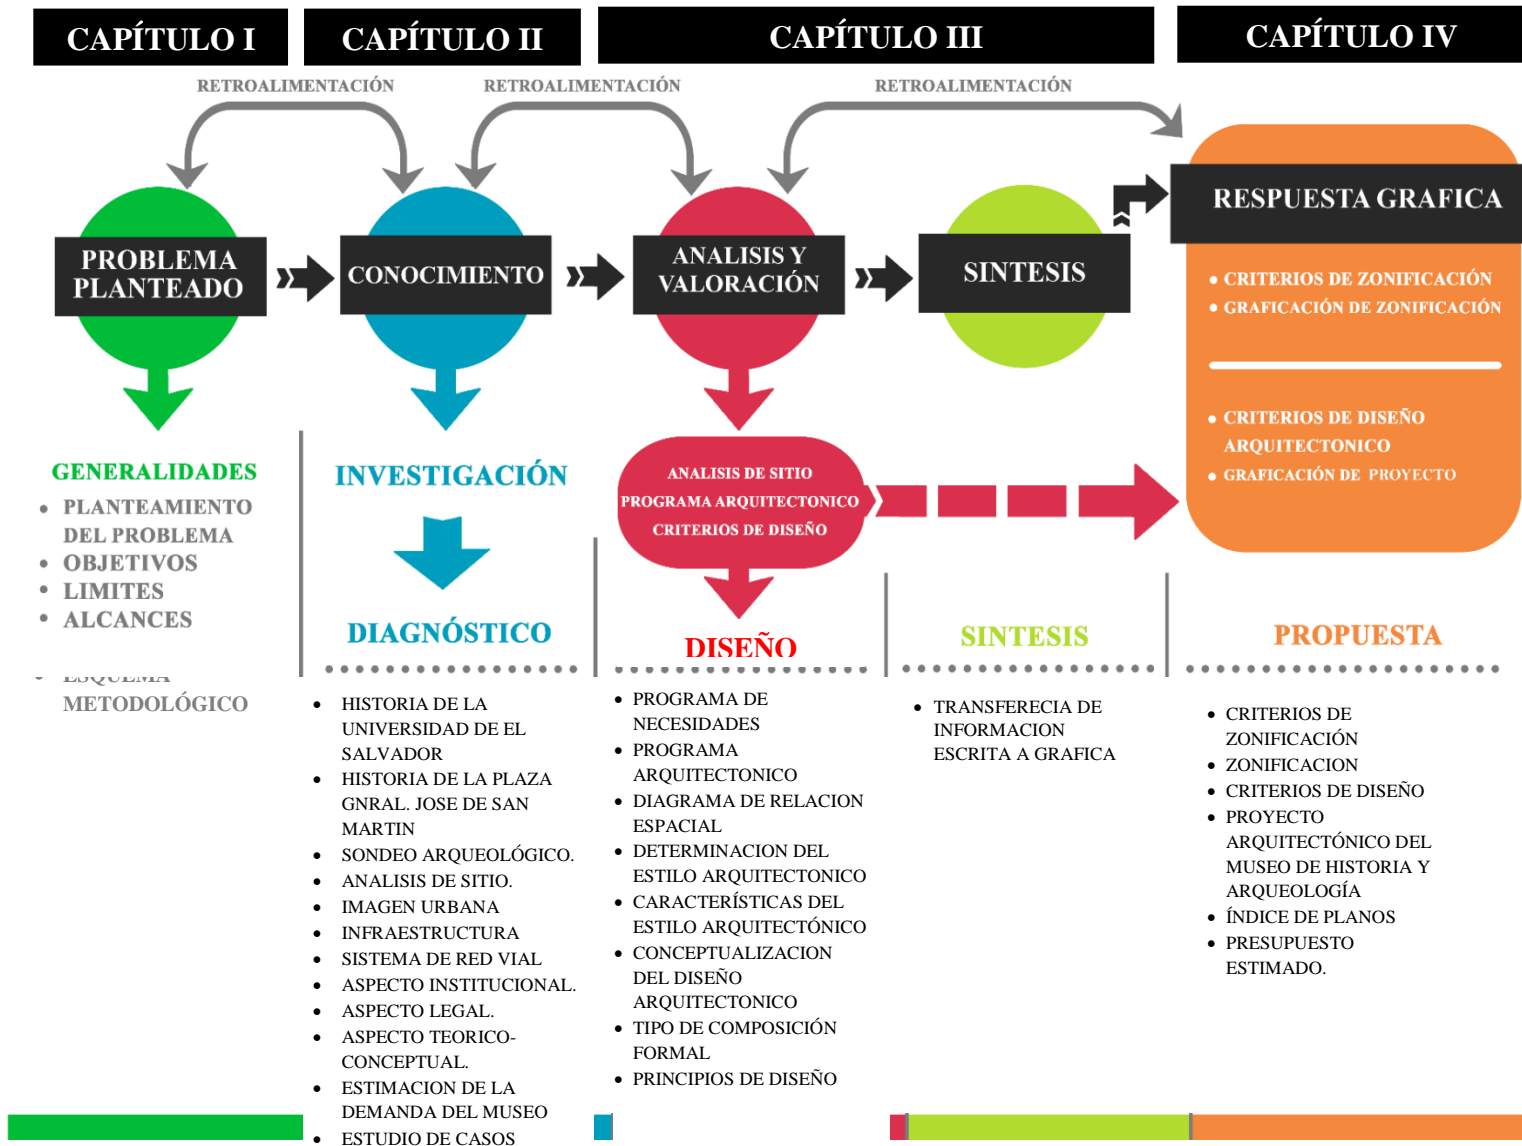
CAPÍTULO I

CAPÍTULO II

CAPÍTULO III

CAPÍTULO IV

RETROALIMENTACIÓN

RETROALIMENTACIÓN

RETROALIMENTACIÓN

PROBLEMA PLANTEADO

CONOCIMIENTO

ANALISIS Y VALORACIÓN

SINTESIS

RESPUESTA GRAFICA

• CRITERIOS DE ZONIFICACIÓN
• GRAFICACIÓN DE ZONIFICACIÓN

• CRITERIOS DE DISEÑO ARQUITECTONICO
• GRAFICACIÓN DE PROYECTO

GENERALIDADES

• PLANTEAMIENTO DEL PROBLEMA
• OBJETIVOS
• LIMITES
• ALCANCES
• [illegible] METODOLÓGICO

INVESTIGACIÓN

DIAGNÓSTICO

• HISTORIA DE LA UNIVERSIDAD DE EL SALVADOR
• HISTORIA DE LA PLAZA GNRAL. JOSE DE SAN MARTIN
• SONDEO ARQUEOLÓGICO.
• ANALISIS DE SITIO.
• IMAGEN URBANA
• INFRAESTRUCTURA
• SISTEMA DE RED VIAL
• ASPECTO INSTITUCIONAL.
• ASPECTO LEGAL.
• ASPECTO TEORICO-CONCEPTUAL.
• ESTIMACION DE LA DEMANDA DEL MUSEO
• ESTUDIO DE CASOS

ANALISIS DE SITIO
PROGRAMA ARQUITECTONICO
CRITERIOS DE DISEÑO

DISEÑO

• PROGRAMA DE NECESIDADES
• PROGRAMA ARQUITECTONICO
• DIAGRAMA DE RELACION ESPACIAL
• DETERMINACION DEL ESTILO ARQUITECTONICO
• CARACTERÍSTICAS DEL ESTILO ARQUITECTÓNICO
• CONCEPTUALIZACION DEL DISEÑO ARQUITECTONICO
• TIPO DE COMPOSICIÓN FORMAL
• PRINCIPIOS DE DISEÑO

SINTESIS

• TRANSFERECIA DE INFORMACION ESCRITA A GRAFICA

PROPUESTA

• CRITERIOS DE ZONIFICACIÓN
• ZONIFICACION
• CRITERIOS DE DISEÑO
• PROYECTO ARQUITECTÓNICO DEL MUSEO DE HISTORIA Y ARQUEOLOGÍA
• ÍNDICE DE PLANOS
• PRESUPUESTO ESTIMADO.